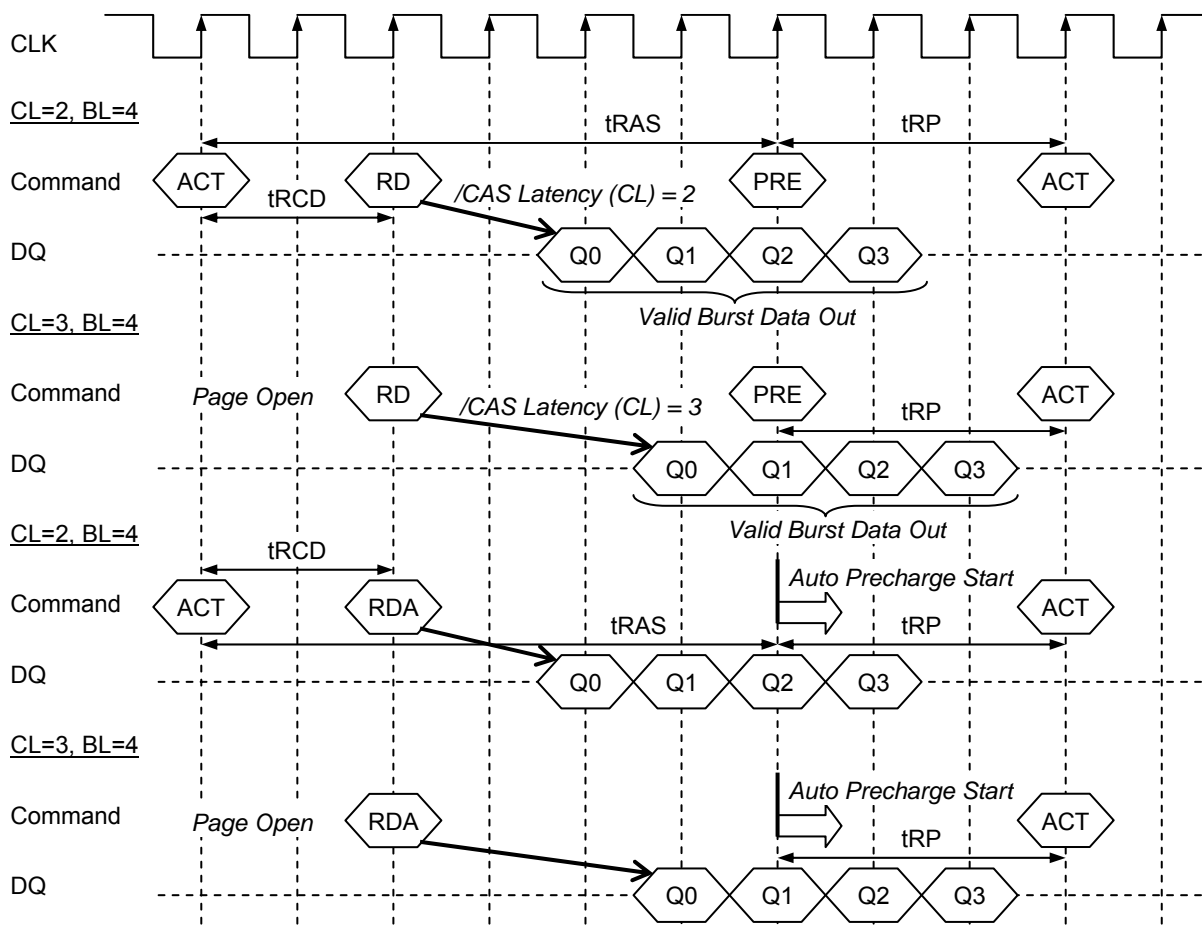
CLK

CL=2, BL=4

tRAS

tRP

Command ACT RD PRE ACT

tRCD

/CAS Latency (CL) = 2

DQ Q0 Q1 Q2 Q3

Valid Burst Data Out

CL=3, BL=4

Command Page Open RD PRE ACT

/CAS Latency (CL) = 3

tRP

DQ Q0 Q1 Q2 Q3

Valid Burst Data Out

CL=2, BL=4

tRCD

Auto Precharge Start

Command ACT RDA ACT

tRAS

tRP

DQ Q0 Q1 Q2 Q3

CL=3, BL=4

Auto Precharge Start

Command Page Open RDA ACT

tRP

DQ Q0 Q1 Q2 Q3